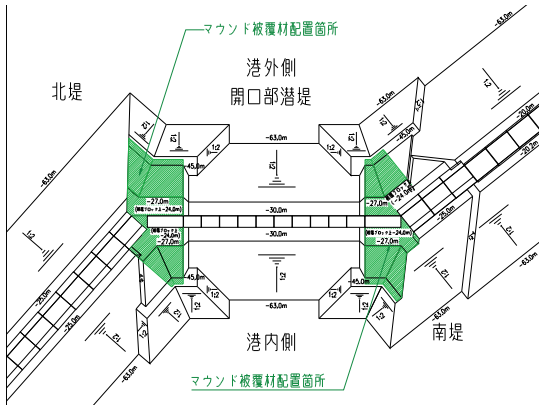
マウンド被覆材配置箇所

港外側
開口部潜堤

北堤

南堤

港内側

マウンド被覆材配置箇所

-63.0m
-63.0m
-63.0m
-63.0m
-63.0m
-63.0m
-45.0m
-45.0m
-45.0m
-45.0m
-30.0m
-30.0m
-27.0m
-27.0m
-27.0m
-27.0m
-25.0m
-25.0m
-25.0m
-20.0m
-20.0m
-24.0m
-24.0m
-24.0m
-24.0m
1:2
1:2
1:2
1:2
1:2
1:2
1:2
1:2
1:2
1:2
1:2
1:2
1:2
1:2
1:2
1:2